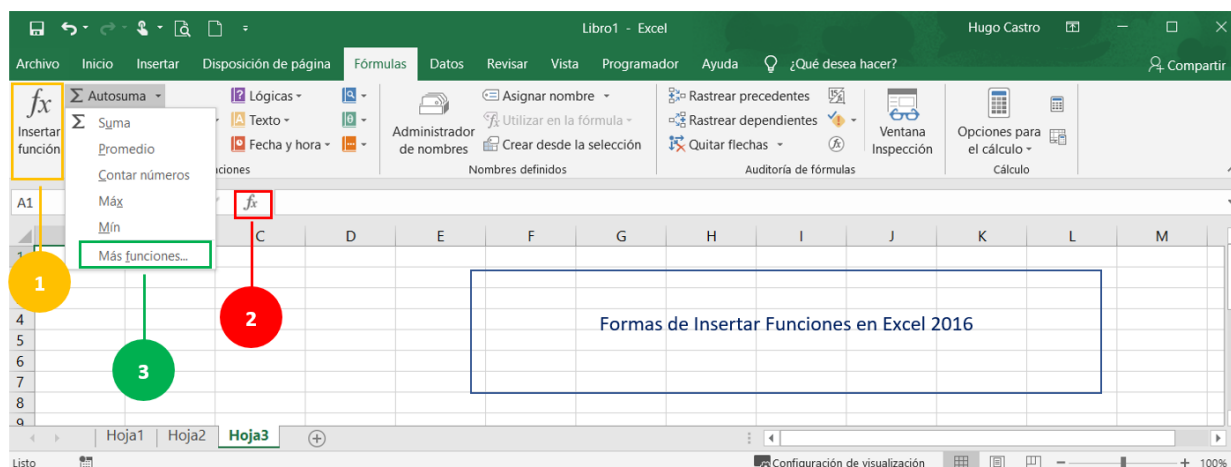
Libro1 - Excel

Hugo Castro

Archivo Inicio Insertar Disposición de página Fórmulas Datos Revisar Vista Programador Ayuda ¿Qué desea hacer? Compartir

$fx$
Insertar función

Σ Autosuma
Σ Suma
Promedio
Contar números
Máx
Mín
Más funciones...

Lógicas
Texto
Fecha y hora
iciones

Administrador de nombres
Asignar nombre
Utilizar en la fórmula
Crear desde la selección
Nombres definidos

Rastrear precedentes
Rastrear dependientes
Quitar flechas
Auditoría de fórmulas

Ventana Inspección

Opciones para el cálculo
Cálculo

A1

$fx$

C D E F G H I J K L M

1
4
5
6
7
8
9

1

2

3

Formas de Insertar Funciones en Excel 2016

Hoja1 Hoja2 Hoja3

Listo

Configuración de visualización

100%